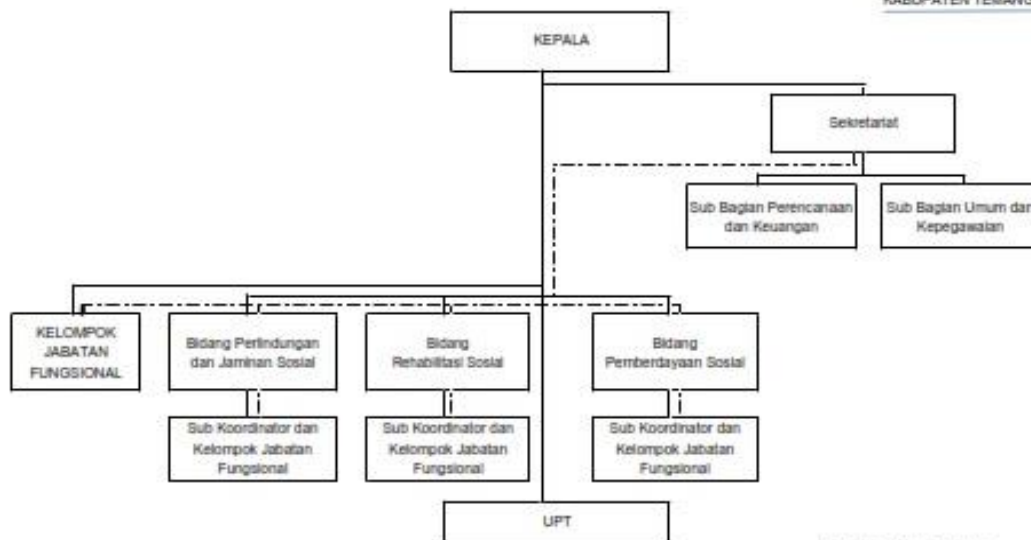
KABUPATEN TEMANG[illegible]

KEPALA

Sekretariat

Sub Bagian Perencanaan dan Keuangan

Sub Bagian Umum dan Kepegawaian

KELOMPOK JABATAN FUNGSIONAL

Bidang Perlindungan dan Jaminan Sosial

Bidang Rehabilitasi Sosial

Bidang Pemberdayaan Sosial

Sub Koordinator dan Kelompok Jabatan Fungsional

Sub Koordinator dan Kelompok Jabatan Fungsional

Sub Koordinator dan Kelompok Jabatan Fungsional

UPT